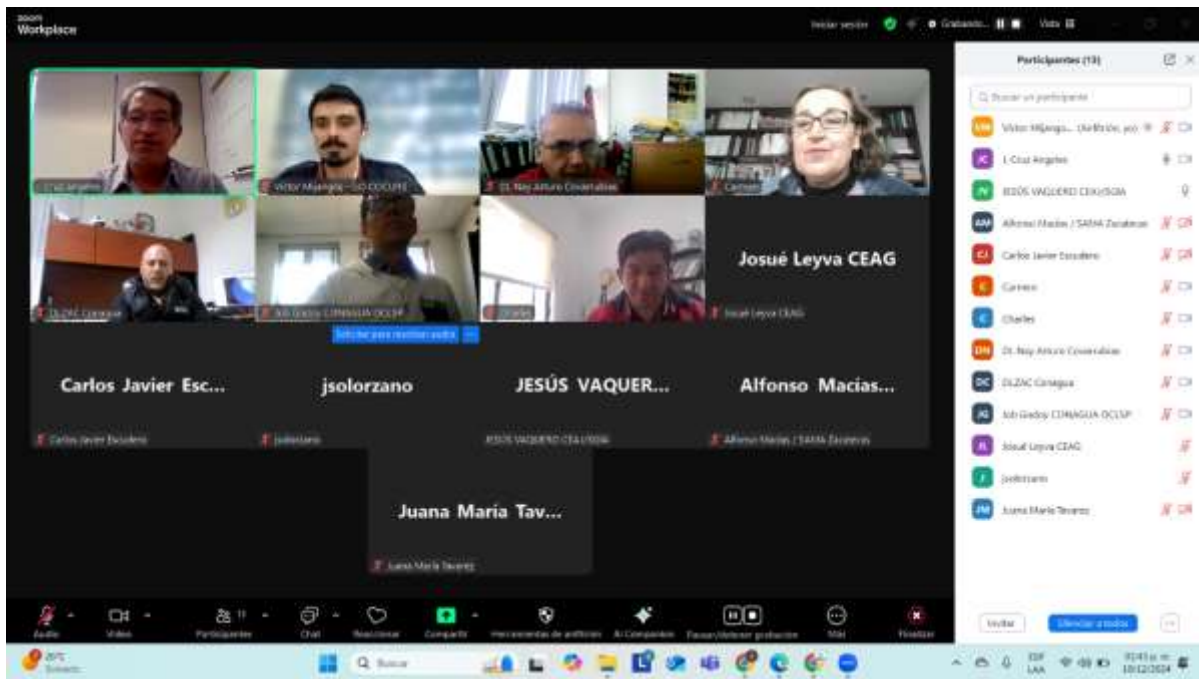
zoom
Workplace

Iniciar sesión
Grabando...
Vista

Participantes (13)

Q Buscar un participante

Victor Mijangos... (Anfitrión, yo)
I. Cruz Angeles
JESÚS VAQUERO CEA/SGIA
Alfonso Macías / SAMA Zacatecas
Carlos Javier Escudero
Carmen
Charles
Dr. Ney Arturo Covarrubias
DLZAC Conagua
Job Godoy CONAGUA OCLSP
Josué Leyva CEAG
jsolorzano
Juana María Tavarez

I. Cruz Angeles
Victor Mijangos - GO COCUFE
Dr. Ney Arturo Covarrubias
Carmen
DLZAC Conagua
Job Godoy CONAGUA OCLSP
Charles
Josué Leyva CEAG
Josué Leyva CEAG

Solicitar para reactivar audio

Carlos Javier Esc...
Carlos Javier Escudero
jsolorzano
jsolorzano
JESÚS VAQUER...
JESÚS VAQUERO CEA/SGIA
Alfonso Macías...
Alfonso Macías / SAMA Zacatecas

Juana María Tav...
Juana María Tavarez

Audio
Video
Participantes 13
Chat
Reaccionar
Compartir
Herramientas de anfitrión
AI Companion
Pausar/detener grabación
Más
Finalizar

Invitar
Silenciar a todos

26°C
Soleado
Q Buscar
ESP
LAA
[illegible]
10/12/2024